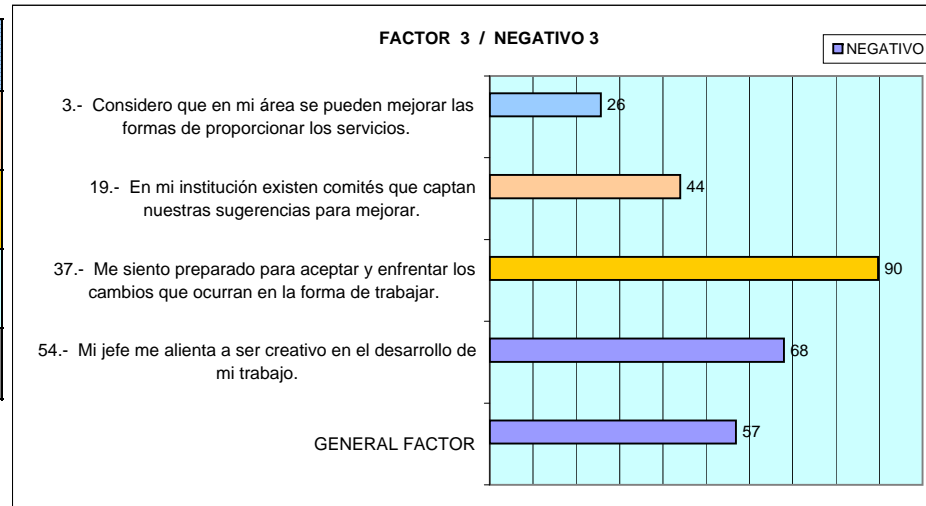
FACTOR 3 / NEGATIVO 3

NEGATIVO

3.- Considero que en mi área se pueden mejorar las formas de proporcionar los servicios.

26

19.- En mi institución existen comités que captan nuestras sugerencias para mejorar.

44

37.- Me siento preparado para aceptar y enfrentar los cambios que ocurran en la forma de trabajar.

90

54.- Mi jefe me alienta a ser creativo en el desarrollo de mi trabajo.

68

GENERAL FACTOR

57